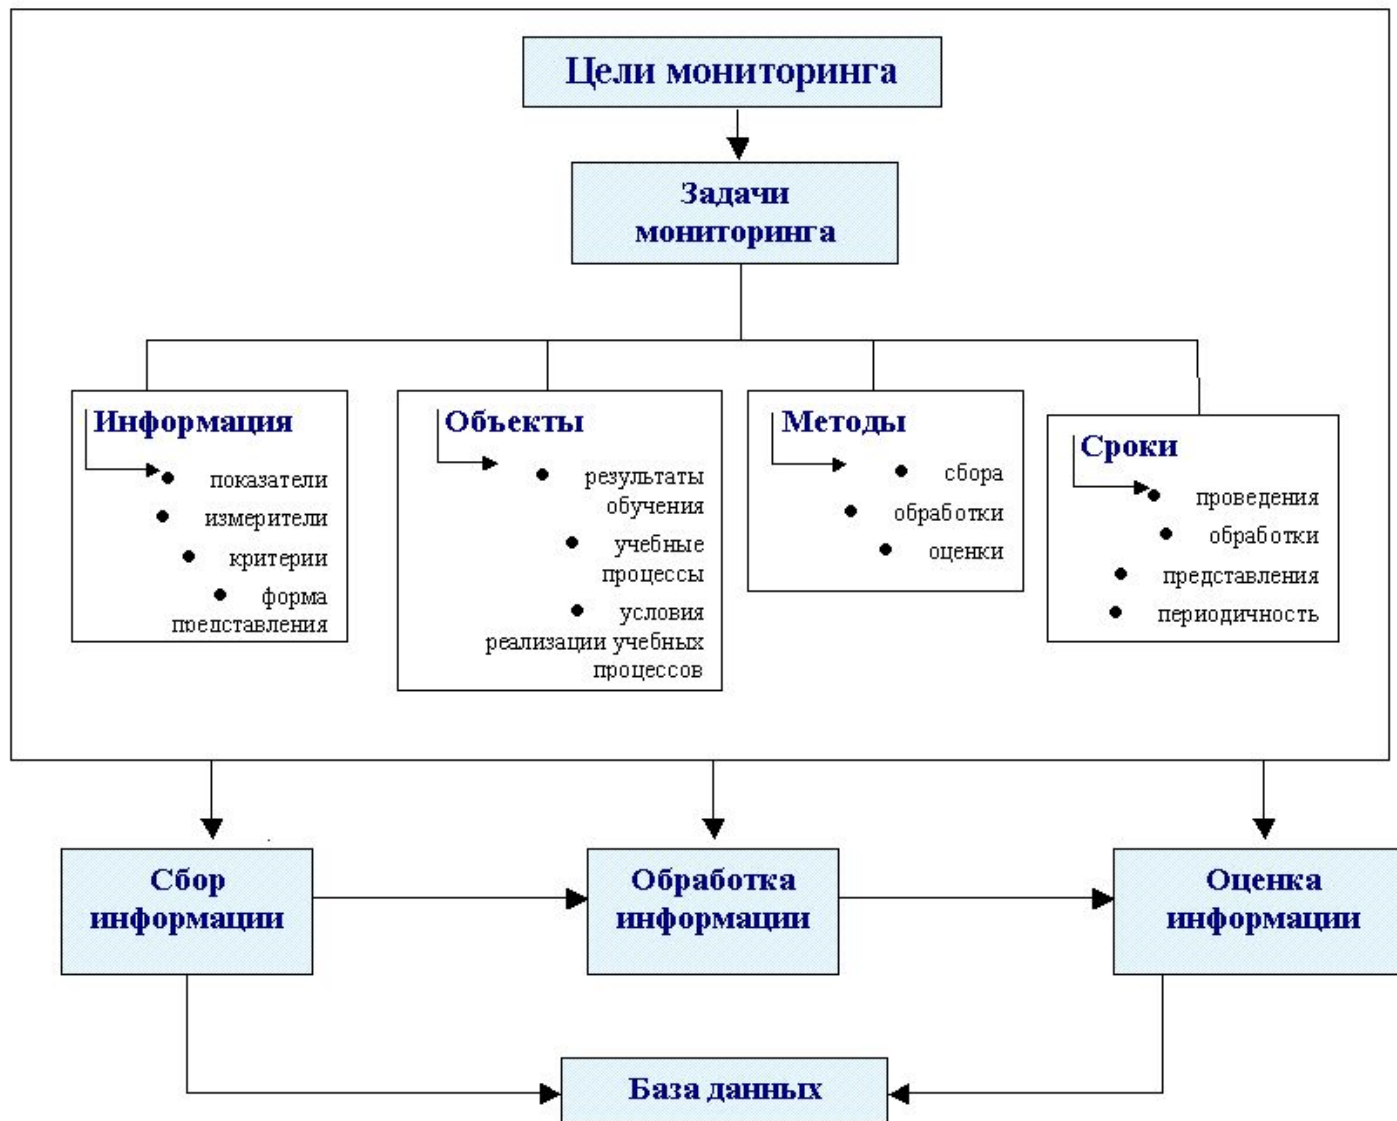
Цели мониторинга

Задачи мониторинга

Информация
- показатели
- измерители
- критерии
- форма представления

Объекты
- результаты обучения
- учебные процессы
- условия реализации учебных процессов

Методы
- сбора
- обработки
- оценки

Сроки
- проведения
- обработки
- представления
- периодичность

Сбор информации

Обработка информации

Оценка информации

База данных